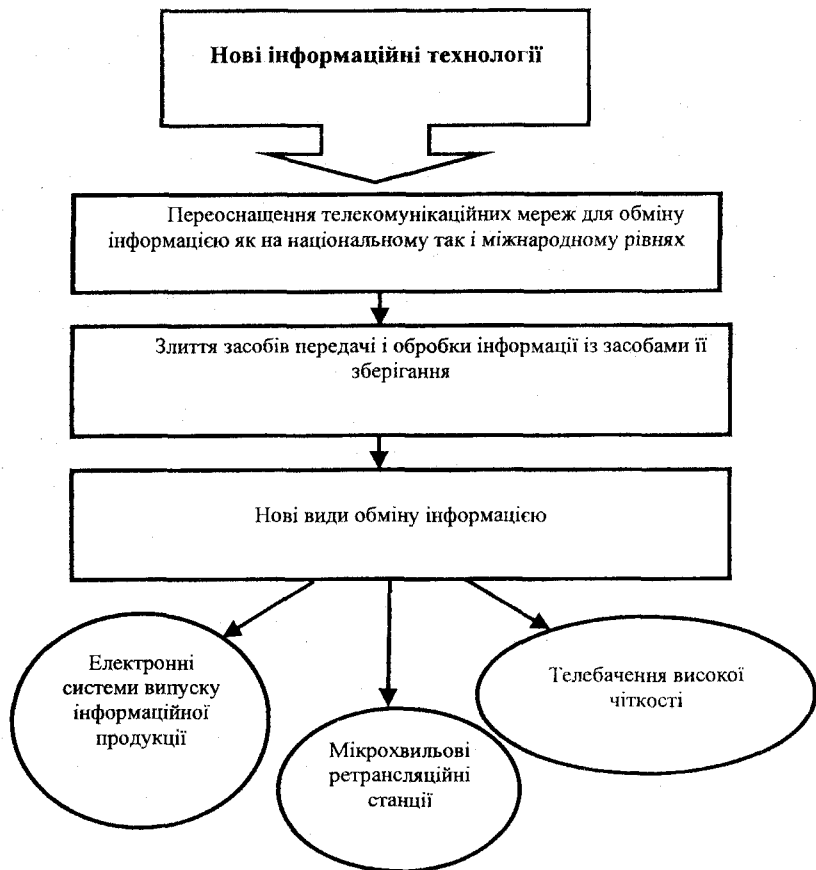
Нові інформаційні технології

Переоснащення телекомунікаційних мереж для обміну інформацією як на національному так і міжнародному рівнях

Злиття засобів передачі і обробки інформації із засобами її зберігання

Нові види обміну інформацією

Електронні системи випуску інформаційної продукції

Мікрохвильові ретрансляційні станції

Телебачення високої чіткості